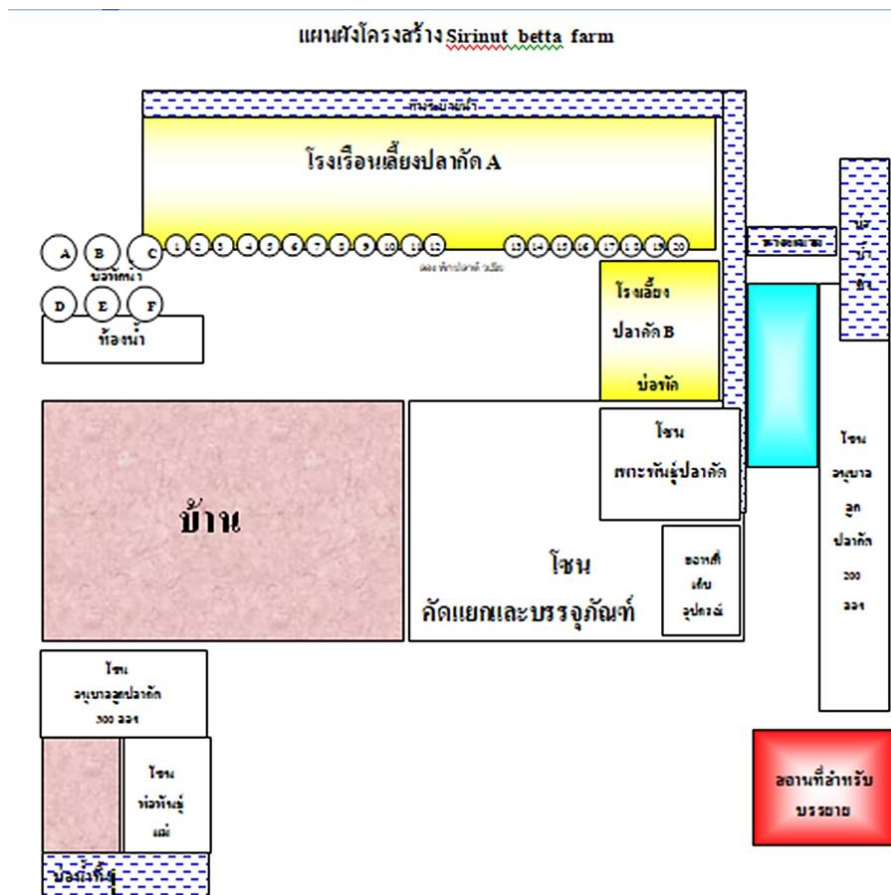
แผนผังโครงสร้าง Sirinut betta farm

ท่อระบายน้ำ

โรงเรือนเลี้ยงปลากัด A

A B C
บ่อพักน้ำ
D E F

1 2 3 4 5 6 7 8 9 10 11 12 13 14 15 16 17 18 19 20

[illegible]

ห้องน้ำ

โรงเลี้ยง ปลากัด B

บ่อพัก

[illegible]

บ่อ น้ำ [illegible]

บ้าน

โซน เพาะพันธุ์ปลากัด

โซน คัดแยกและบรรจุภัณฑ์

ห้องเก็บ อุปกรณ์

โซน อนุบาล ลูก ปลากัด 200 ลอง

โซน อนุบาลลูกปลากัด 300 ลอง

โซน พ่อพันธุ์ แม่

บ่อพักน้ำ

ลานที่สำหรับ ขาย